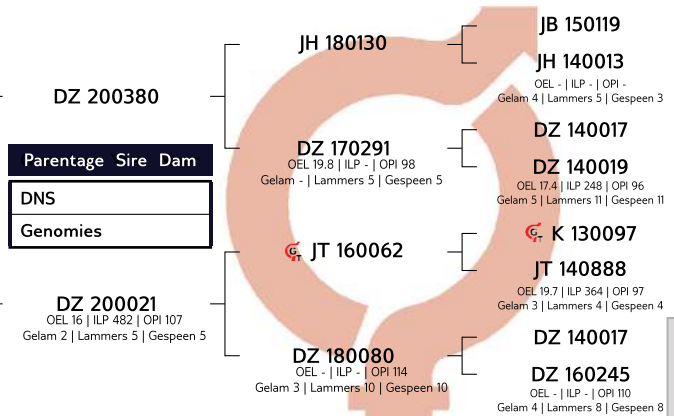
DZ 200380

Parentage Sire Dam

DNS

Genomies

DZ 200021
OEL 16 | ILP 482 | OPI 107
Gelam 2 | Lammers 5 | Gespeen 5

JH 180130

DZ 170291
OEL 19.8 | ILP - | OPI 98
Gelam - | Lammers 5 | Gespeen 5

JT 160062

DZ 180080
OEL - | ILP - | OPI 114
Gelam 3 | Lammers 10 | Gespeen 10

JB 150119

JH 140013
OEL - | ILP - | OPI -
Gelam 4 | Lammers 5 | Gespeen 3

DZ 140017

DZ 140019
OEL 17.4 | ILP 248 | OPI 96
Gelam 5 | Lammers 11 | Gespeen 11

K 130097

JT 140888
OEL 19.7 | ILP 364 | OPI 97
Gelam 3 | Lammers 4 | Gespeen 4

DZ 140017

DZ 160245
OEL - | ILP - | OPI 110
Gelam 4 | Lammers 8 | Gespeen 8